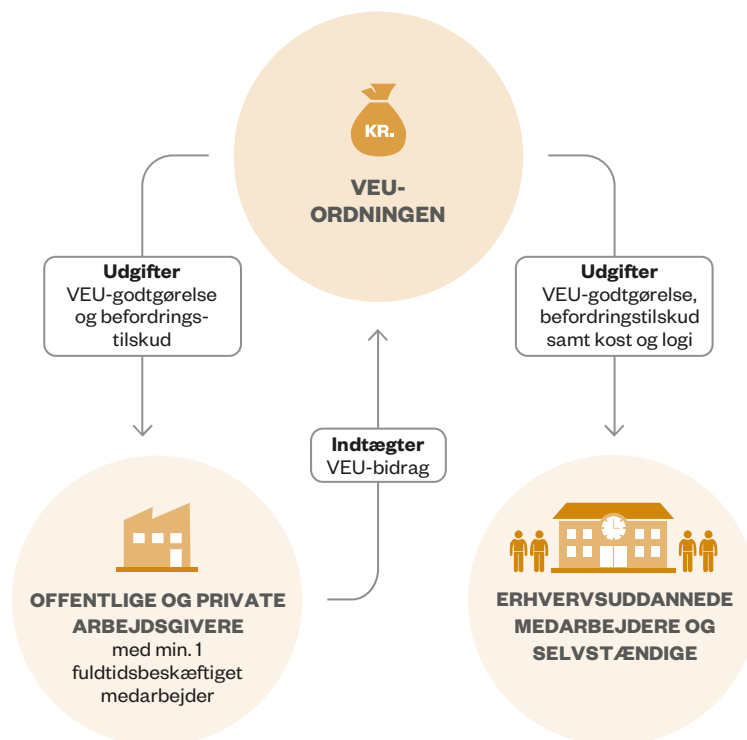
KR.

VEU-ORDNINGEN

Udgifter
VEU-godtgørelse og befordringstilskud

Udgifter
VEU-godtgørelse, befordringstilskud samt kost og logi

Indtægter
VEU-bidrag

OFFENTLIGE OG PRIVATE ARBEJDSGIVERE
med min. 1 fuldtidsbeskæftiget medarbejder

ERHVERVSUDDANNEDE MEDARBEJDERE OG SELVSTÆNDIGE